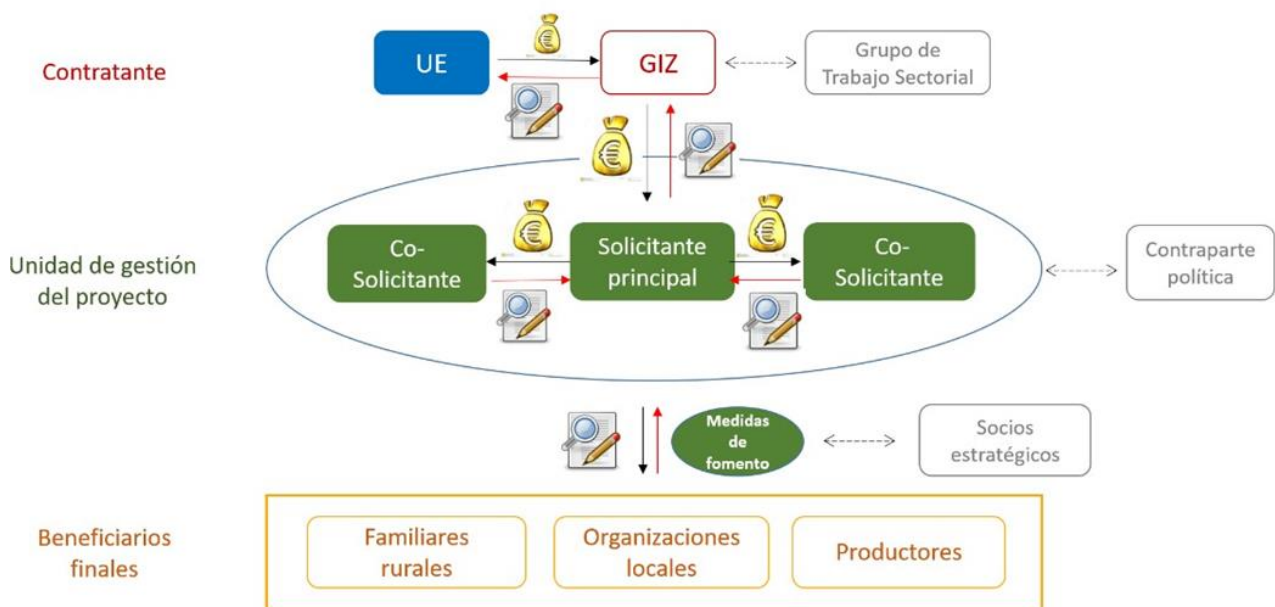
Contratante

UE

GIZ

Grupo de Trabajo Sectorial

Unidad de gestión del proyecto

Co-Solicitante

Solicitante principal

Co-Solicitante

Contraparte política

Medidas de fomento

Socios estratégicos

Beneficiarios finales

Familiares rurales

Organizaciones locales

Productores